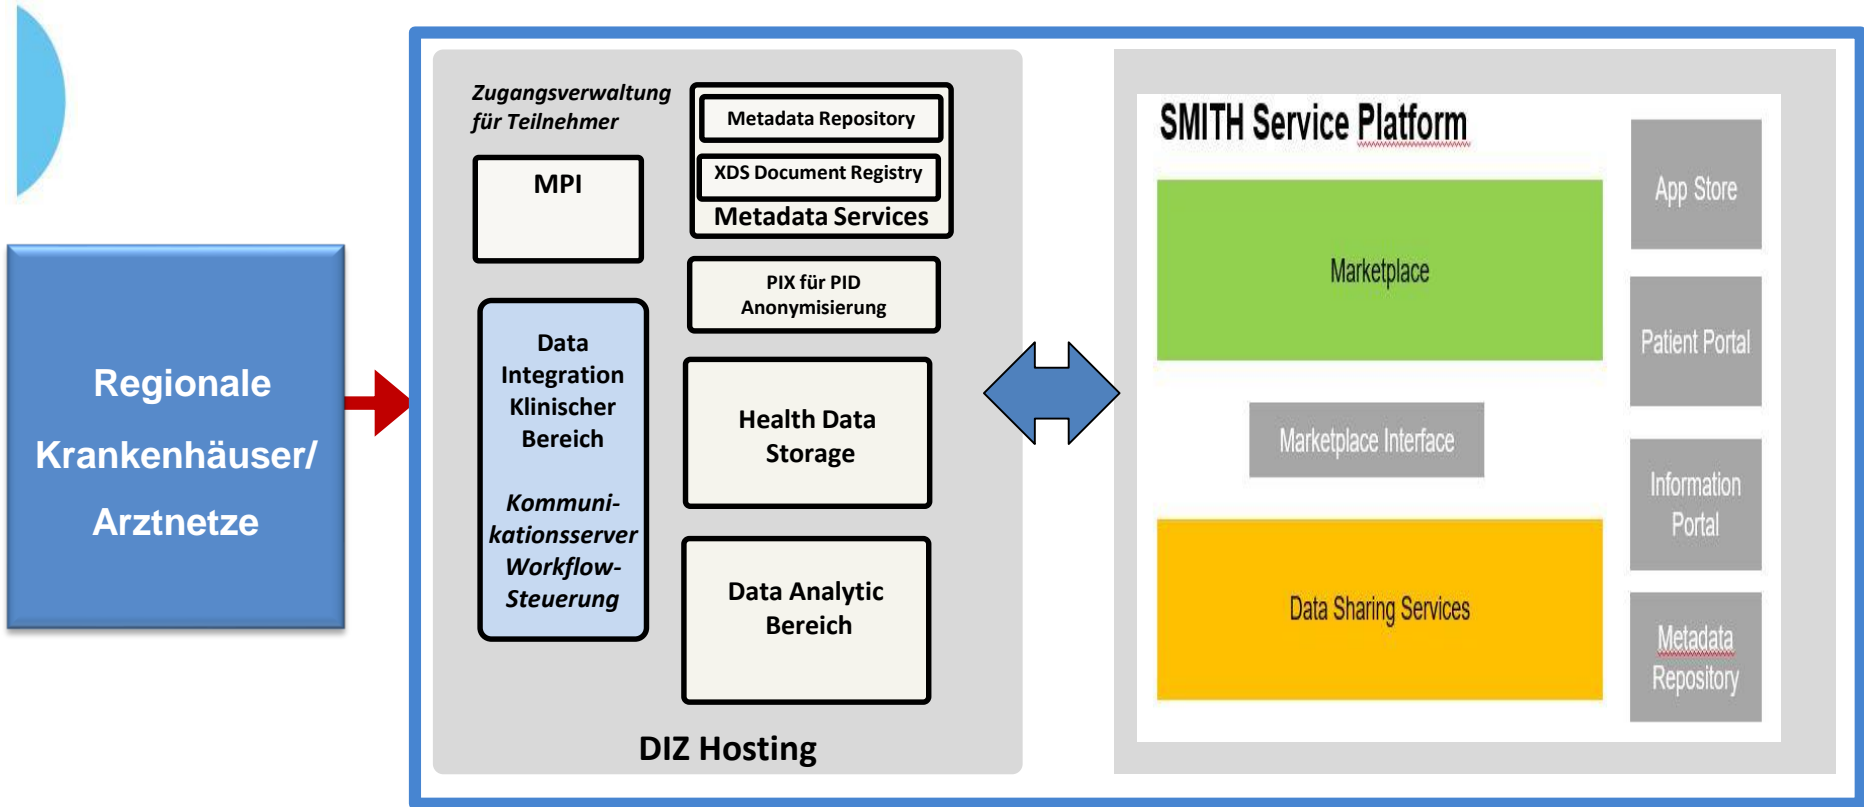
Regionale Krankenhäuser/ Arztnetze

Zugangsverwaltung für Teilnehmer

MPI

Metadata Repository

XDS Document Registry

Metadata Services

PIX für PID Anonymisierung

Data Integration Klinischer Bereich

Kommunikationsserver Workflow-Steuerung

Health Data Storage

Data Analytic Bereich

DIZ Hosting

SMITH Service Platform

Marketplace

Marketplace Interface

Data Sharing Services

App Store

Patient Portal

Information Portal

Metadata Repository